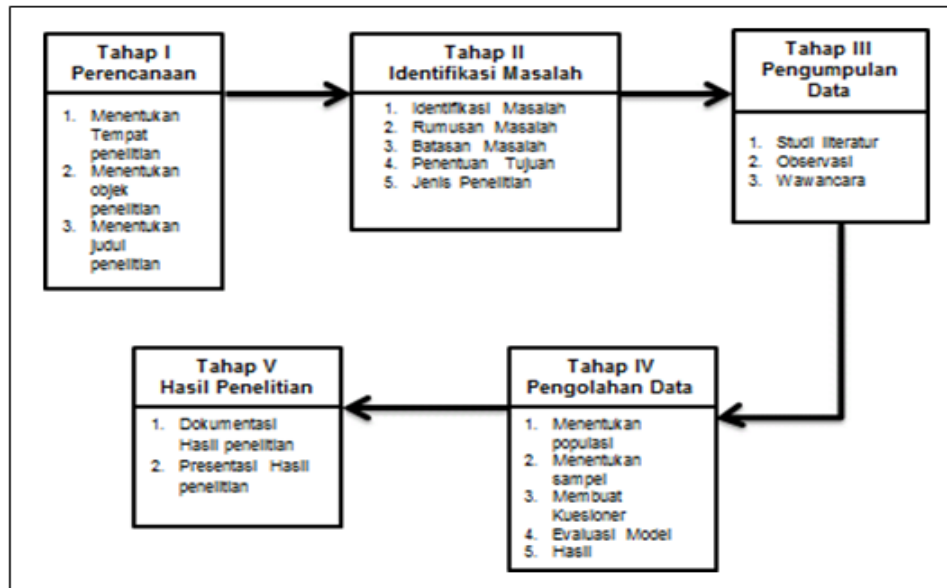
Tahap I
Perencanaan

1. Menentukan Tempat penelitian
2. Menentukan objek penelitian
3. Menentukan judul penelitian

Tahap II
Identifikasi Masalah

1. Identifikasi Masalah
2. Rumusan Masalah
3. Batasan Masalah
4. Penentuan Tujuan
5. Jenis Penelitian

Tahap III
Pengumpulan Data

1. Studi literatur
2. Observasi
3. Wawancara

Tahap IV
Pengolahan Data

1. Menentukan populasi
2. Menentukan sampel
3. Membuat Kuesioner
4. Evaluasi Model
5. Hasil

Tahap V
Hasil Penelitian

1. Dokumentasi Hasil penelitian
2. Presentasi Hasil penelitian